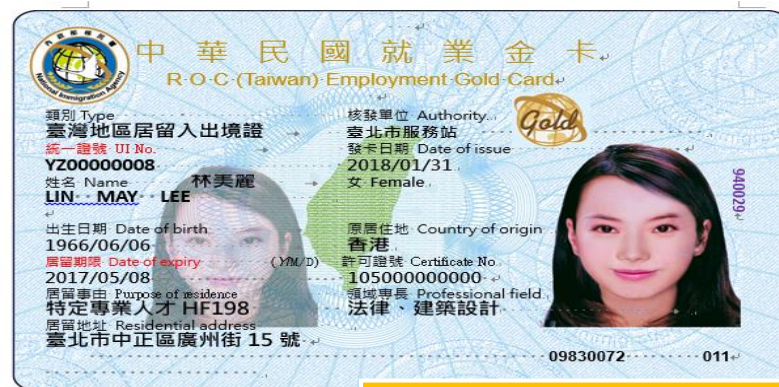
內政部移民署
National Immigration Agency

中華民國就業金卡
R.O.C.(Taiwan) Employment Gold Card

Gold

類別 Type
臺灣地區居留入出境證

核發單位 Authority
臺北市服務站

統一證號 UI No.
YZ00000008

發卡日期 Date of issue
2018/01/31

姓名 Name
林美麗
LIN MAY LEE

女 Female

940029

出生日期 Date of birth
1966/06/06

原居住地 Country of origin
香港

居留期限 Date of expiry (Y/M/D)
2017/05/08

許可證號 Certificate No.
105000000000

居留事由 Purpose of residence
特定專業人才 HF198

領域專長 Professional field
法律、建築設計

居留地址 Residential address
臺北市中正區廣州街 15 號

09830072 011